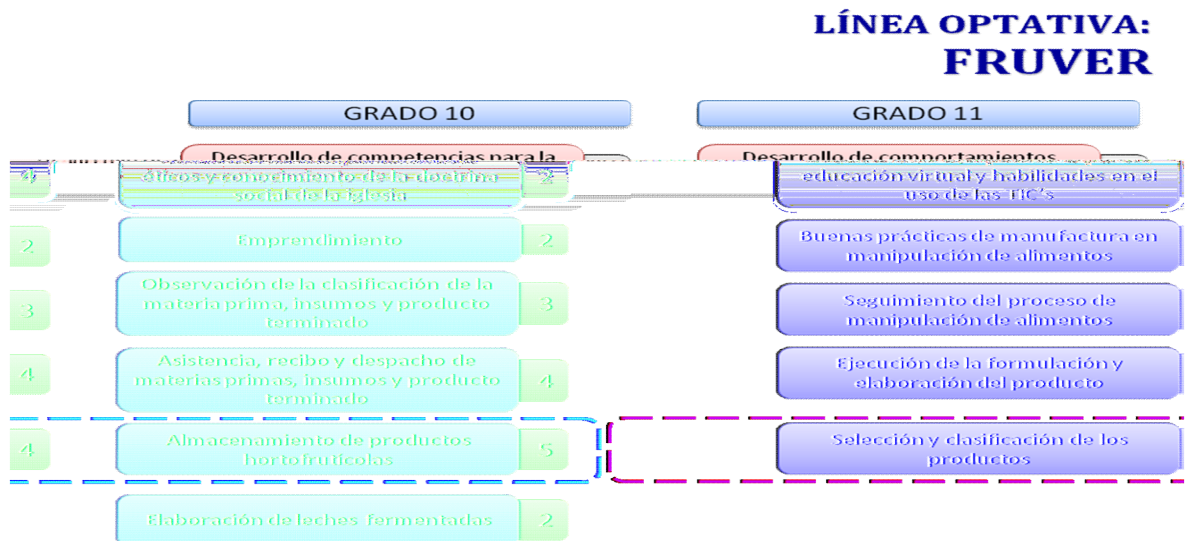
LÍNEA OPTATIVA:
FRUVER

GRADO 10

GRADO 11

Desarrollo de competencias para la

Desarrollo de comportamientos

4

éticos y conocimiento de la doctrina social de la iglesia

2

educación virtual y habilidades en el uso de las TIC's

2

Emprendimiento

2

Buenas prácticas de manufactura en manipulación de alimentos

3

Observación de la clasificación de la materia prima, insumos y producto terminado

3

Seguimiento del proceso de manipulación de alimentos

4

Asistencia, recibo y despacho de materias primas, insumos y producto terminado

4

Ejecución de la formulación y elaboración del producto

4

Almacenamiento de productos hortofrutícolas

5

Selección y clasificación de los productos

Elaboración de leches fermentadas

2